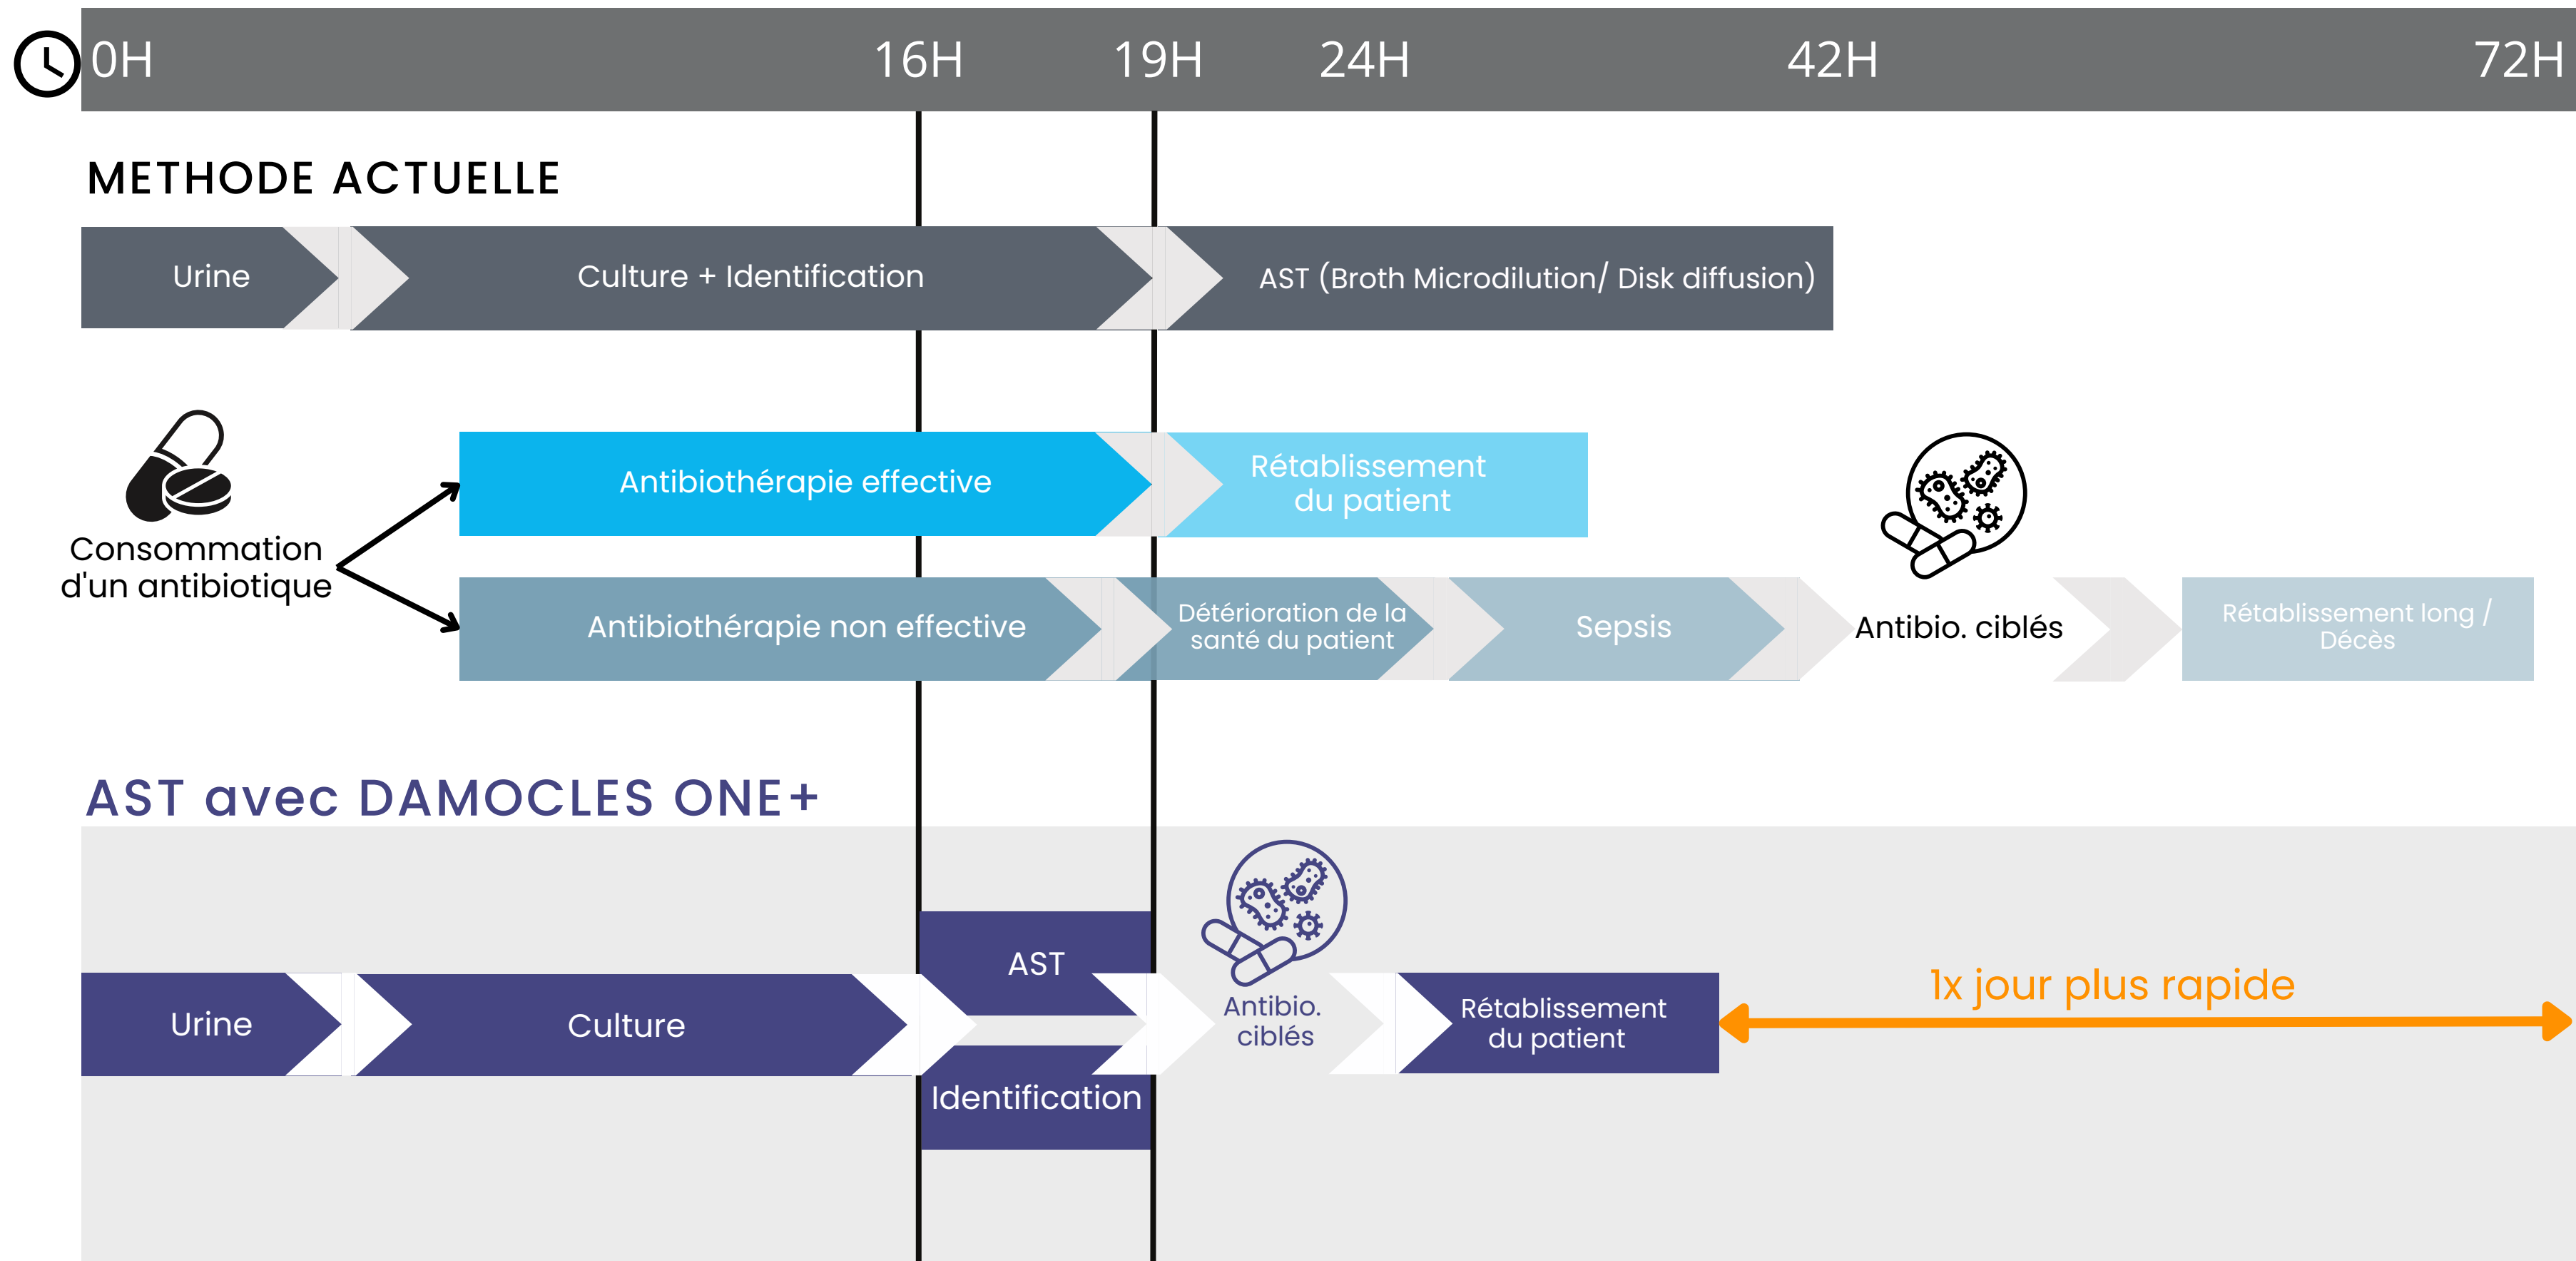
0H 16H 19H 24H 42H 72H

METHODE ACTUELLE

Urine

Culture + Identification

AST (Broth Microdilution/ Disk diffusion)

Consommation d'un antibiotique

Antibiothérapie effective

Rétablissement du patient

Antibiothérapie non effective

Détérioration de la santé du patient

Sepsis

Antibio. ciblés

Rétablissement long / Décès

AST avec DAMOCLES ONE+

Urine

Culture

AST

Identification

Antibio. ciblés

Rétablissement du patient

1x jour plus rapide